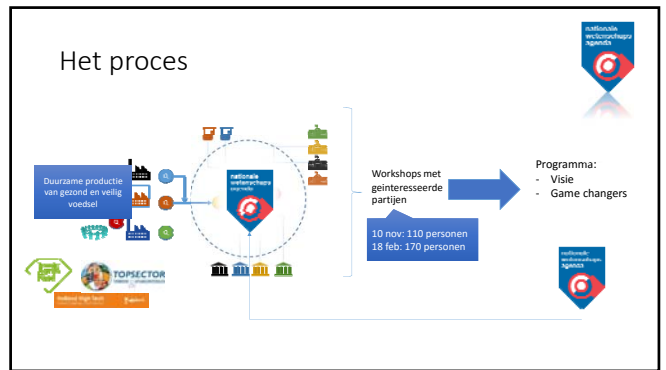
Het proces

nationale wetenschaps agenda

Duurzame productie van gezond en veilig voedsel

nationale wetenschaps agenda

TOPSECTOR

Holland High Tech

Workshops met geinteresseerde partijen

10 nov: 110 personen
18 feb: 170 personen

Programma:
- Visie
- Game changers

nationale wetenschaps agenda